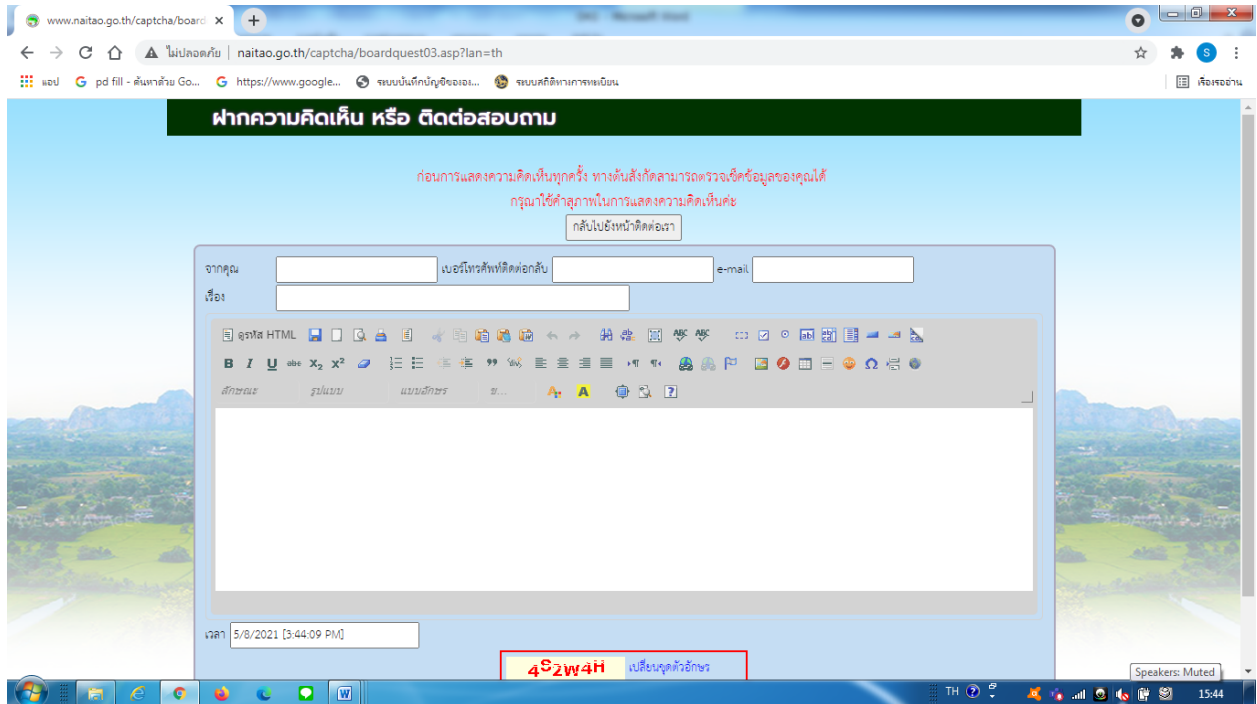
www.naitao.go.th/captcha/board ×
ไม่ปลอดภัย | naitao.go.th/captcha/boardquest03.asp?lan=th
แอป pd fill - ค้นหาด้วย Go... https://www.google... ระบบบันทึกบัญชีขององ... ระบบสถิติทางการทะเบียน
เรื่องรออ่าน

ฝากความคิดเห็น หรือ ติดต่อสอบถาม

ก่อนการแสดงความคิดเห็นทุกครั้ง ทางต้นสังกัดสามารถตรวจเช็คข้อมูลของคุณได้
กรุณาใช้คำสุภาพในการแสดงความคิดเห็นค่ะ

กลับไปยังหน้าติดต่อเรา

จากคุณ
เบอร์โทรศัพท์ติดต่อกลับ
e-mail
เรื่อง

ดูรหัส HTML
ลักษณะ รูปแบบ แบบอักษร ข...

เวลา 5/8/2021 [3:44:09 PM]

4S2W4H เปลี่ยนชุดตัวอักษร

Speakers: Muted
TH 15:44